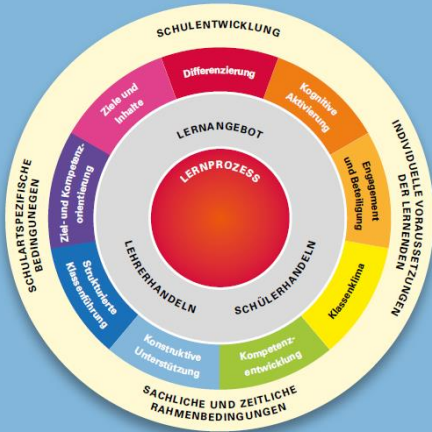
SCHULENTWICKLUNG

INDIVIDUELLE VORAUSSETZUNGEN DER LERNENDEN

SACHLICHE UND ZEITLICHE RAHMENBEDINGUNGEN

SCHULARTSPEZIFISCHE BEDINGUNGEN

Differenzierung

Kognitive Aktivierung

Engagement und Beteiligung

Klassenklima

Kompetenzentwicklung

Konstruktive Unterstützung

Strukturierte Klassenführung

Ziel- und Kompetenzorientierung

Ziele und Inhalte

LERNANGEBOT

SCHÜLERHANDELN

LEHRERHANDELN

LERNPROZESS